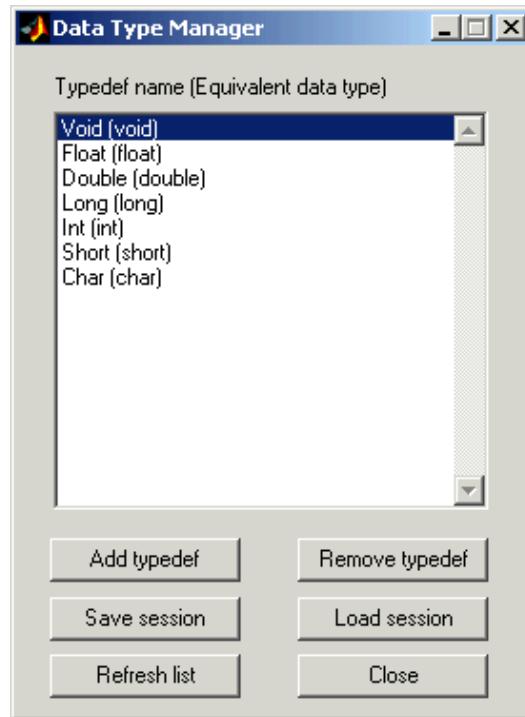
Data Type Manager

Typedef name (Equivalent data type)

Void (void)
Float (float)
Double (double)
Long (long)
Int (int)
Short (short)
Char (char)

Add typedef
Remove typedef
Save session
Load session
Refresh list
Close